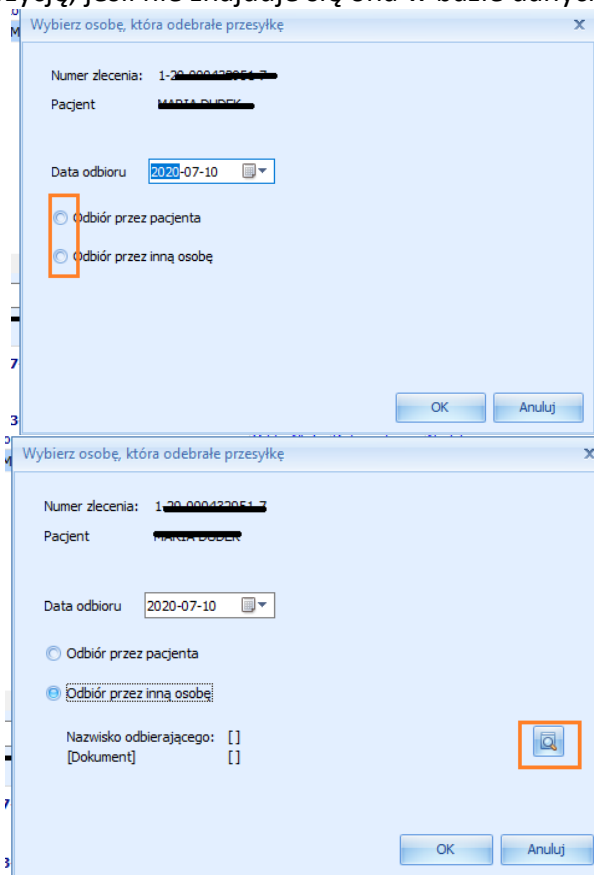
życją, jeśli nie znajdują się one w bazie danych

Wybierz osobę, która odebrała przesyłkę

Numer zlecenia: 1-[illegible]

Pacjent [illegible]

Data odbioru 2020-07-10

Odbiór przez pacjenta

Odbiór przez inną osobę

OK Anuluj

Wybierz osobę, która odebrała przesyłkę

Numer zlecenia: 1-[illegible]

Pacjent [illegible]

Data odbioru 2020-07-10

Odbiór przez pacjenta

Odbiór przez inną osobę

Nazwisko odbierającego: []
[Dokument] []

OK Anuluj